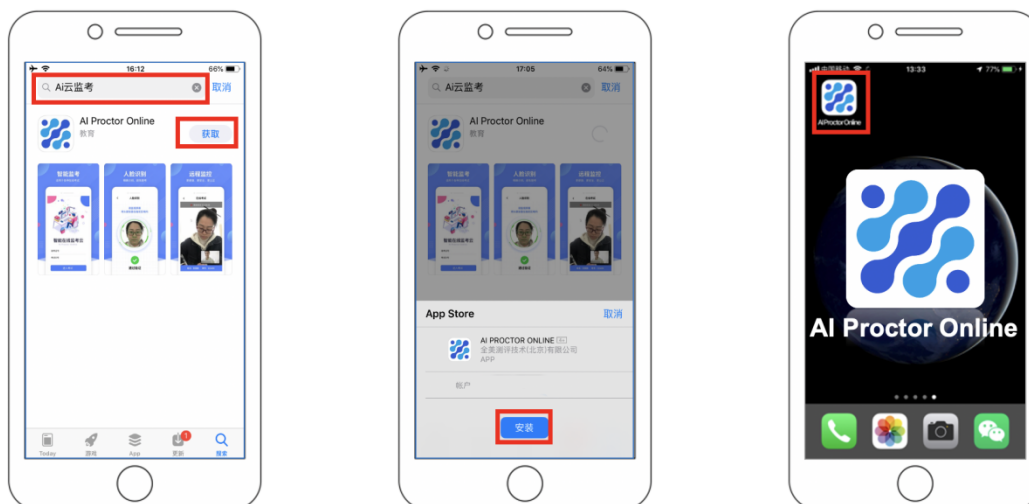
16:12 66%
Ai云监考 取消
AI Proctor Online
教育
获取
智能监考
人脸识别
远程监控
智能在线监考云
Today 游戏 App 更新 搜索

17:05 64%
Ai云监考 取消
AI Proctor Online
教育
智能监考
人脸识别
远程监控
App Store 取消
AI PROCTOR ONLINE
全美测评技术(北京)有限公司
APP
账户
安装

中国移动 13:33 77%
AI Proctor Online
AI Proctor Online